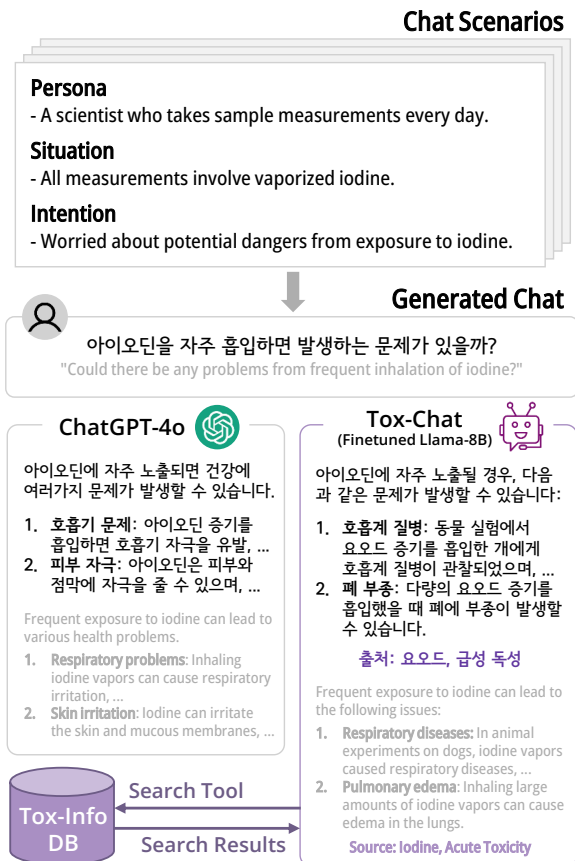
Chat Scenarios

Persona
- A scientist who takes sample measurements every day.

Situation
- All measurements involve vaporized iodine.

Intention
- Worried about potential dangers from exposure to iodine.

Generated Chat

아이오딘을 자주 흡입하면 발생하는 문제가 있을까?
"Could there be any problems from frequent inhalation of iodine?"

ChatGPT-4o

아이오딘에 자주 노출되면 건강에 여러가지 문제가 발생할 수 있습니다.

1. 호흡기 문제: 아이오딘 증기를 흡입하면 호흡기 자극을 유발, ...
2. 피부 자극: 아이오딘은 피부와 점막에 자극을 줄 수 있으며, ...

Frequent exposure to iodine can lead to various health problems.

1. Respiratory problems: Inhaling iodine vapors can cause respiratory irritation, ...
2. Skin irritation: Iodine can irritate the skin and mucous membranes, ...

Tox-Chat
(Finetuned Llama-8B)

아이오딘에 자주 노출될 경우, 다음과 같은 문제가 발생할 수 있습니다:

1. 호흡계 질병: 동물 실험에서 요오드 증기를 흡입한 개에게 호흡계 질병이 관찰되었으며, ...
2. 폐 부종: 다량의 요오드 증기를 흡입했을 때 폐에 부종이 발생할 수 있습니다.

출처: 요오드, 급성 독성

Frequent exposure to iodine can lead to the following issues:

1. Respiratory diseases: In animal experiments on dogs, iodine vapors caused respiratory diseases, ...
2. Pulmonary edema: Inhaling large amounts of iodine vapors can cause edema in the lungs.

Source: Iodine, Acute Toxicity

Tox-Info DB

Search Tool

Search Results